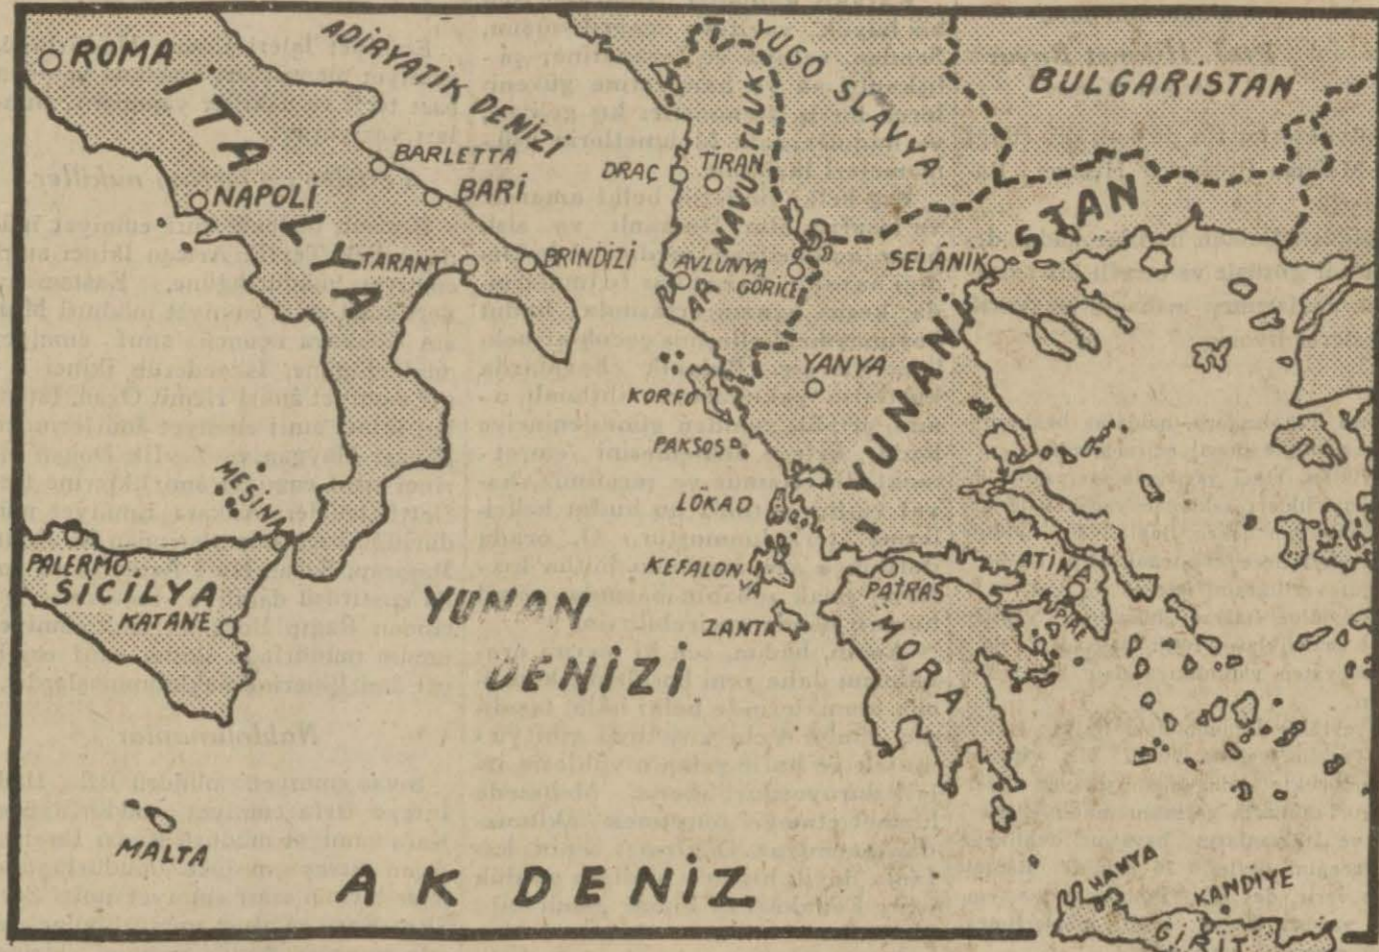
ROMA
İTALYA
ADİRYATİK DENİZİ
BARLETTA
NAPOLİ
BARİ
TARANT
BRİNDİZİ
DRAÇ
TİRAN
ARNAVUTLUK
YUGOSLAVYA
BULGARİSTAN
AVLUNYA
GORİCE
SELÂNİK
YANYA
YUNANİSTAN
KORFO
PAKSOS
LÖKAD
KEFALONYA
ZANTA
PATRAS
MORA
ATİNA
MESİNA
PALERMO
SİCİLYA
KATANE
YUNAN DENİZİ
MALTA
AK DENİZ
HANYA
KANDİYE
GİRİT